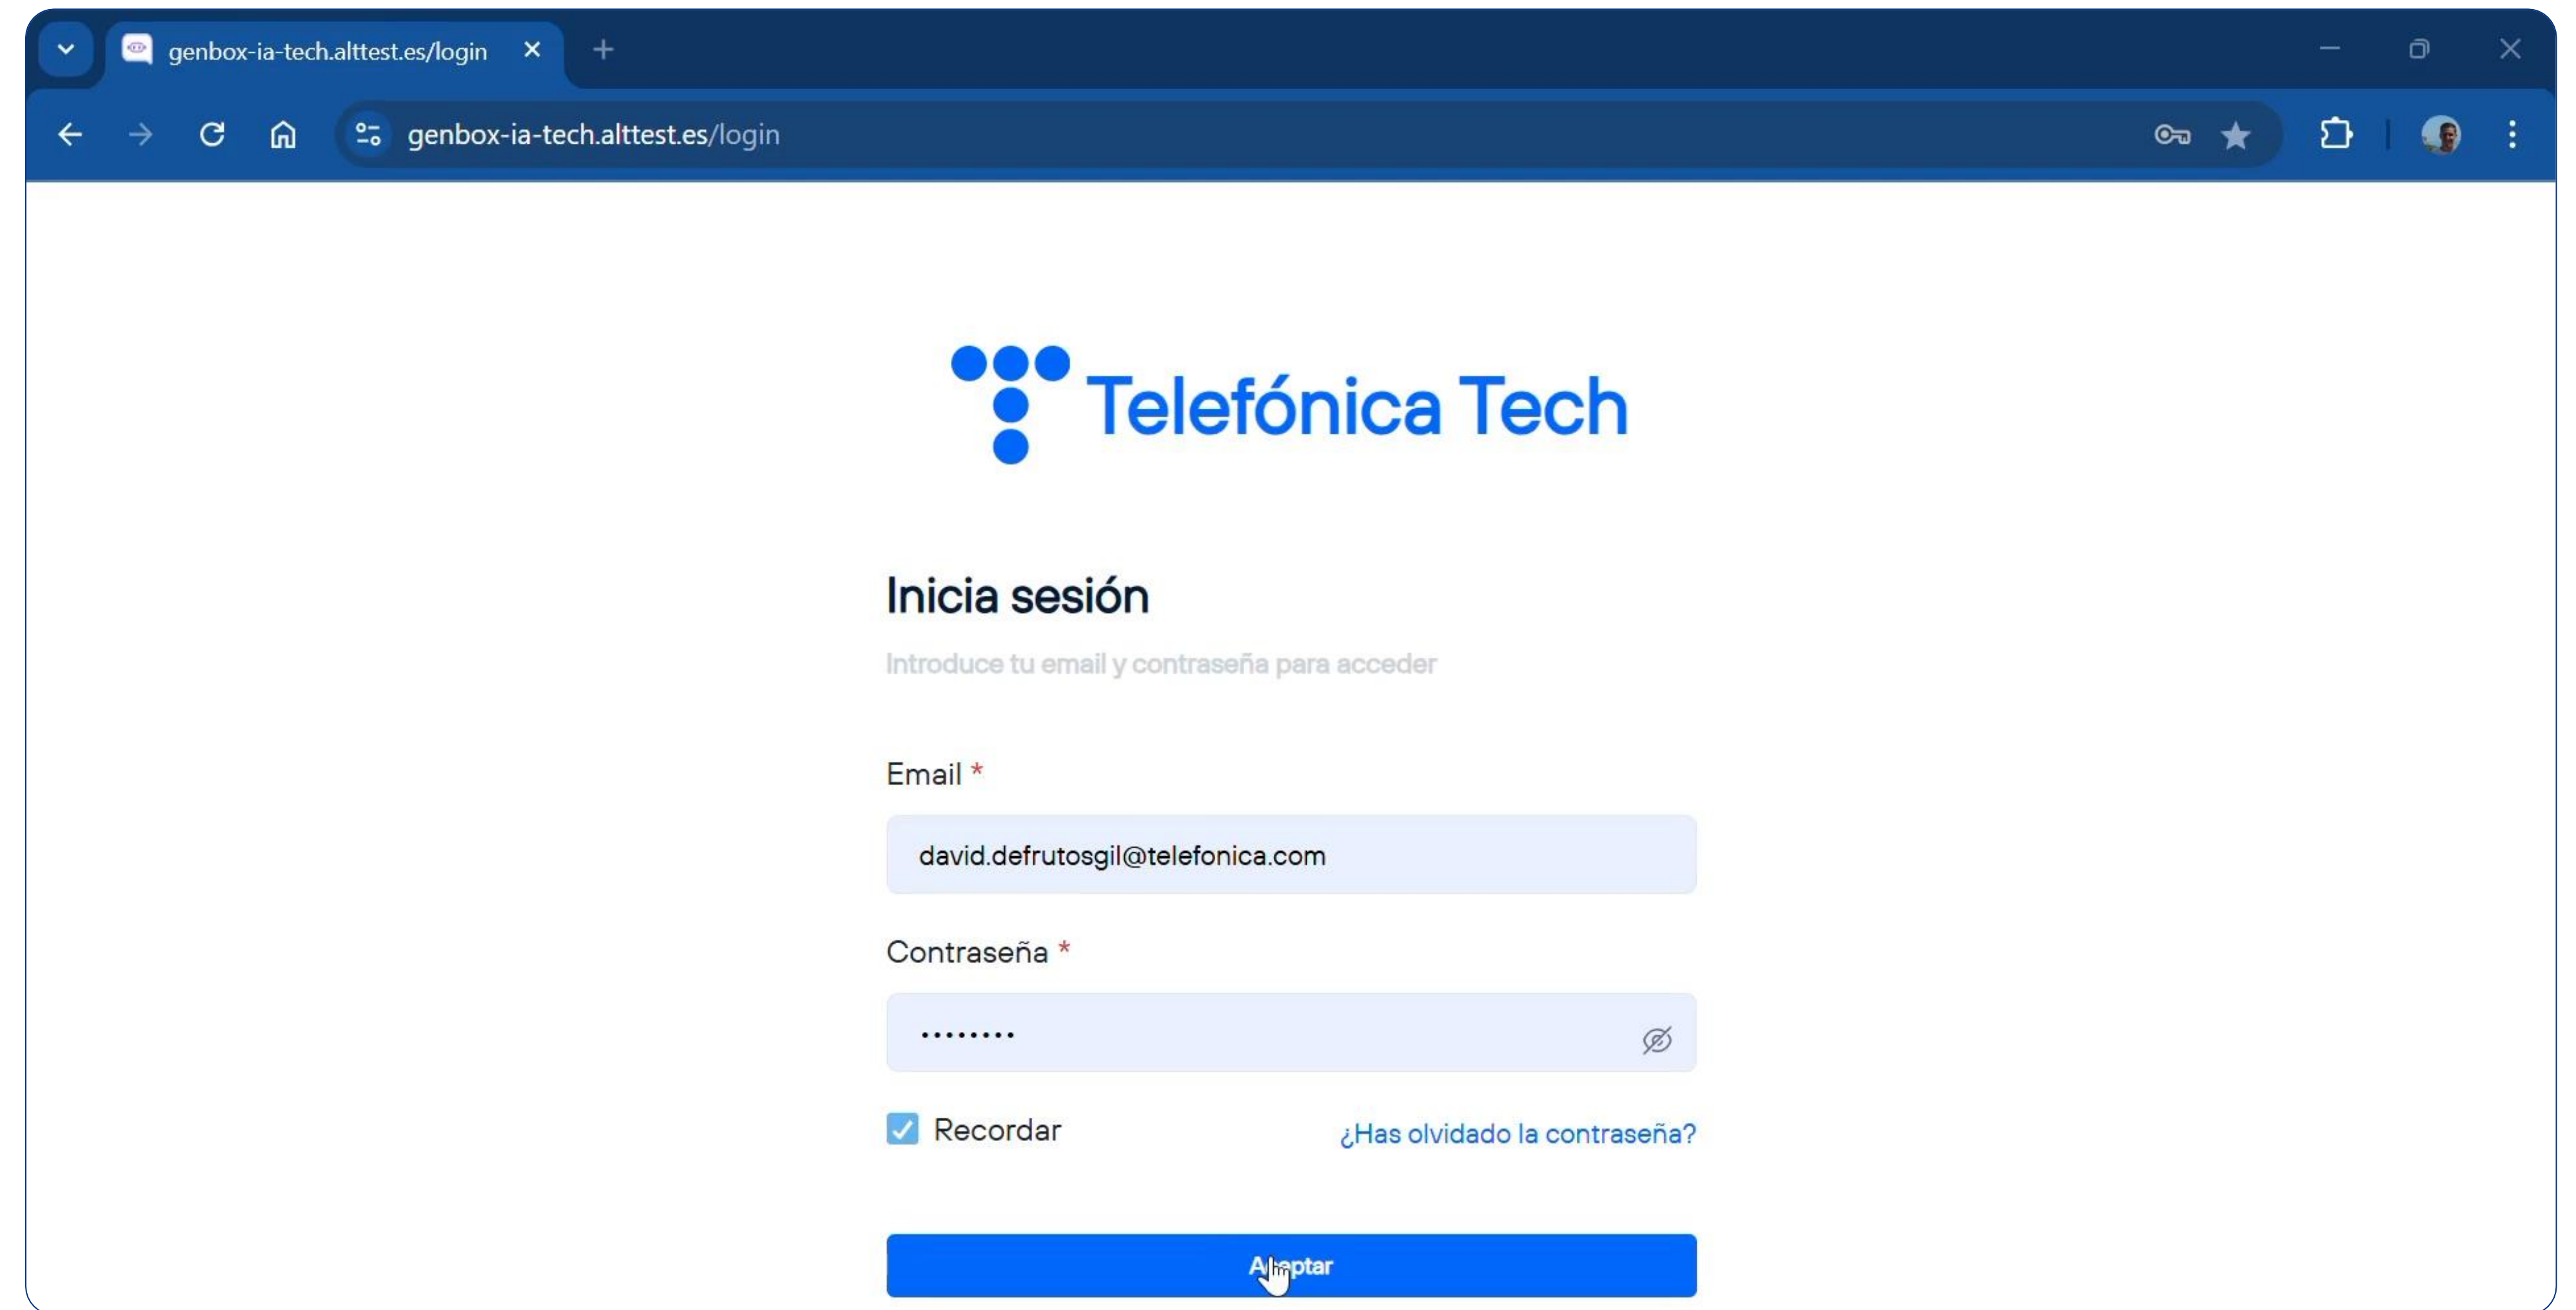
genbox-ia-tech.alttest.es/login

genbox-ia-tech.alttest.es/login

Telefónica Tech

Inicia sesión

Introduce tu email y contraseña para acceder

Email *

david.defrutosgil@telefonica.com

Contraseña *

•••••••••

Recordar

¿Has olvidado la contraseña?

A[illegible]ptar